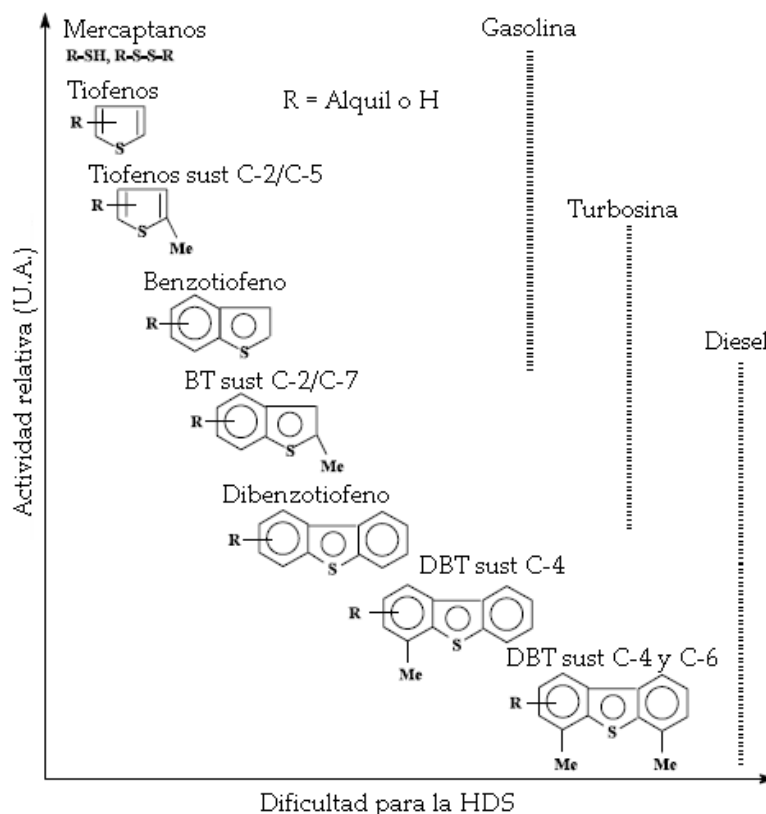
Mercaptanos
R-SH, R-S-S-R

Tiofenos
R
S

R = Alquil o H

Gasolina

Tiofenos sust C-2/C-5
R
S
Me

Turbosina

Benzotiofeno
R
S

Diesel

BT sust C-2/C-7
R
S
Me

Dibenzotiofeno
R
S

DBT sust C-4
R
S
Me

DBT sust C-4 y C-6
R
S
Me
Me

Actividad relativa (U.A.)

Dificultad para la HDS